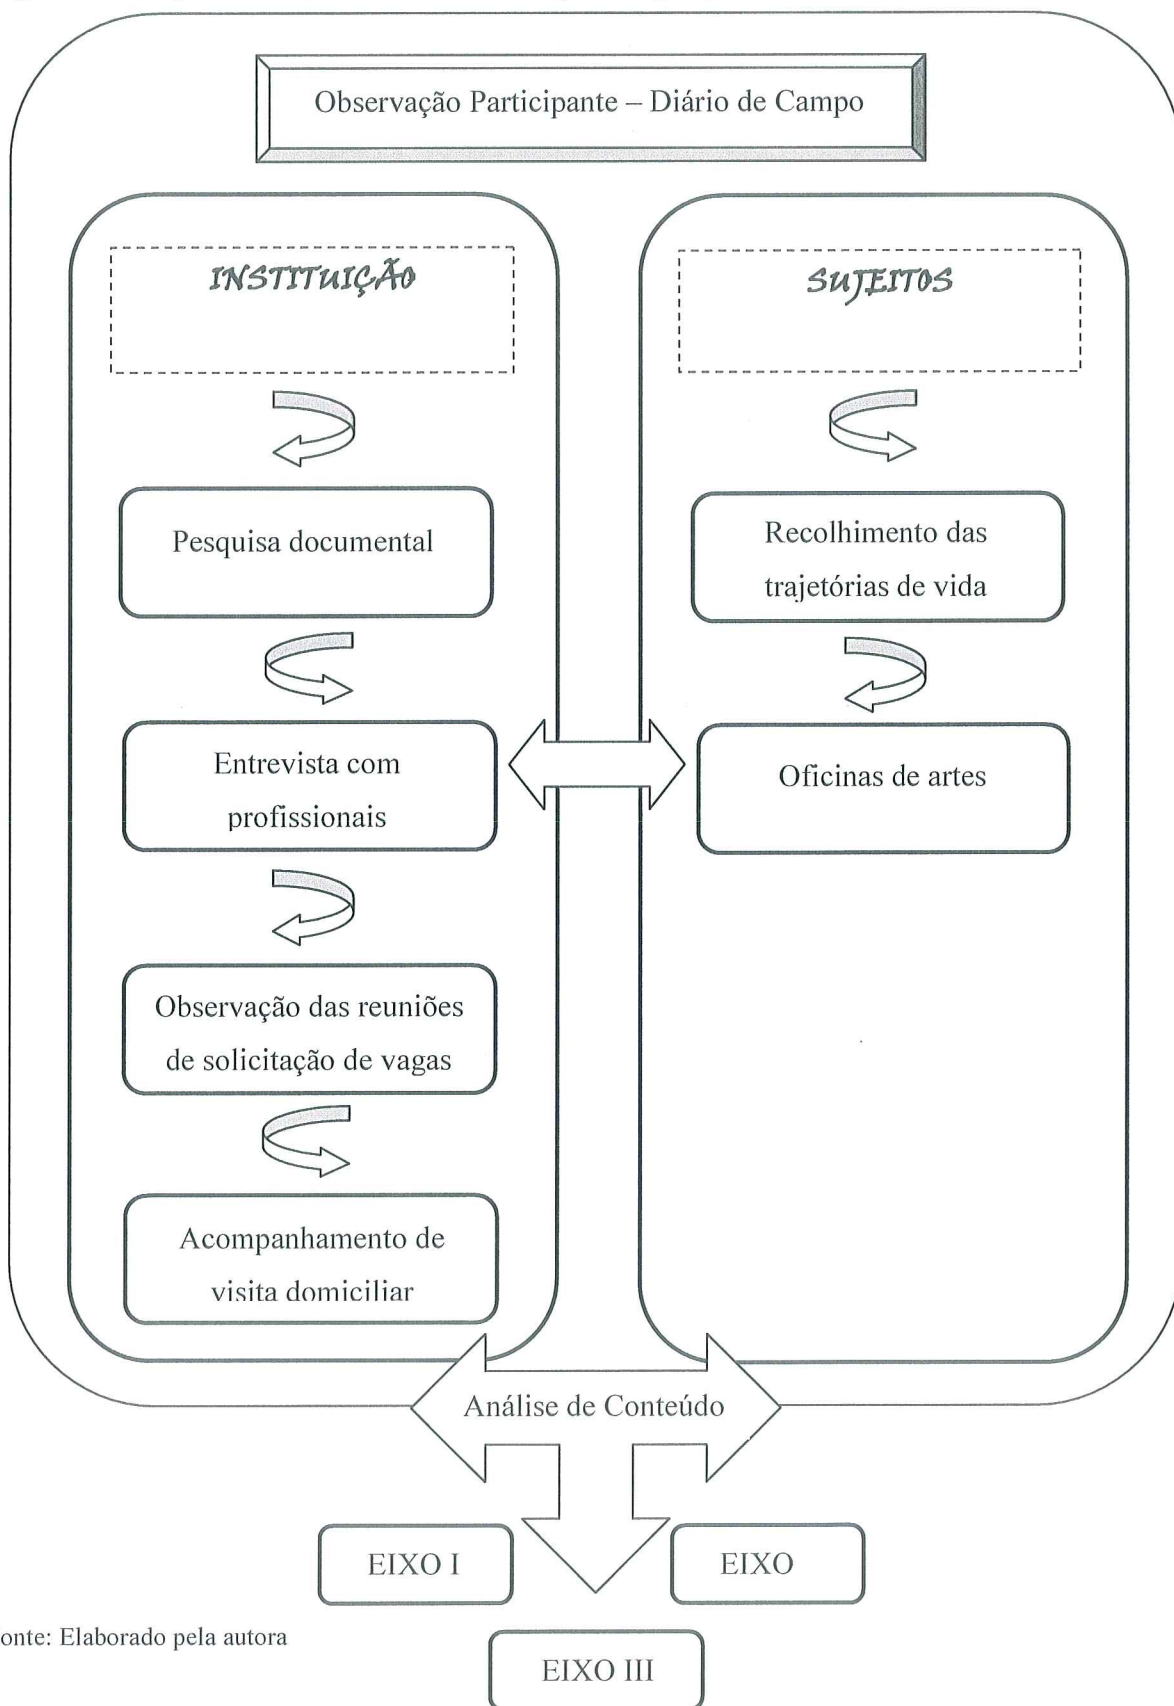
Observação Participante – Diário de Campo

INSTITUIÇÃO

SUJEITOS

Pesquisa documental

Entrevista com profissionais

Observação das reuniões de solicitação de vagas

Acompanhamento de visita domiciliar

Recolhimento das trajetórias de vida

Oficinas de artes

Análise de Conteúdo

EIXO I

EIXO

EIXO III

onte: Elaborado pela autora